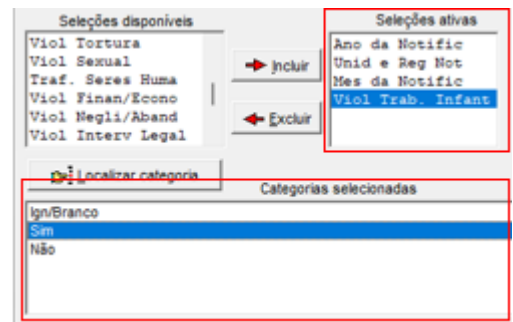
Seleções disponíveis

Viol Tortura
Viol Sexual
Traf. Seres Huma
Viol Finan/Econo
Viol Negli/Aband
Viol Interv Legal

Incluir

Excluir

Seleções ativas

Ano da Notific
Unid e Reg Not
Mes da Notific
Viol Trab. Infant

Localizar categoria

Categorias selecionadas

Ign/Branco
Sim
Não